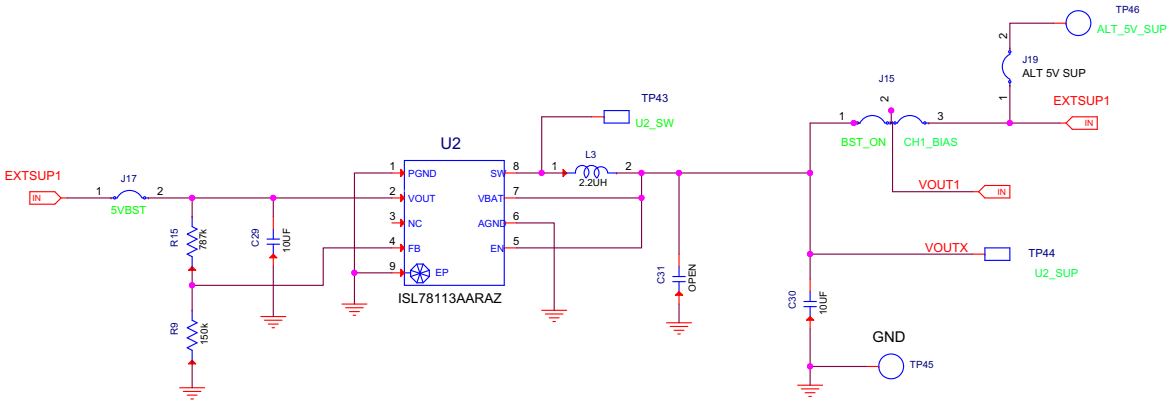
TP46
ALT_5V_SUP
2
J19
ALT 5V SUP
1
J15
EXTSUP1
1
2
3
IN
TP43
BST_ON
CH1_BIAS
U2_SW
U2
L3
EXTSUP1
1
PGND
SW
8
1
2
J17
2.2UH
IN
1
2
2
VOUT
VBAT
7
VOUT1
IN
5VBST
3
NC
AGND
6
R15
787k
C29
10UF
4
FB
EN
5
VOUTX
TP44
9
EP
U2_SUP
C31
OPEN
ISL78113AARAZ
C30
10UF
R9
150k
GND
TP45